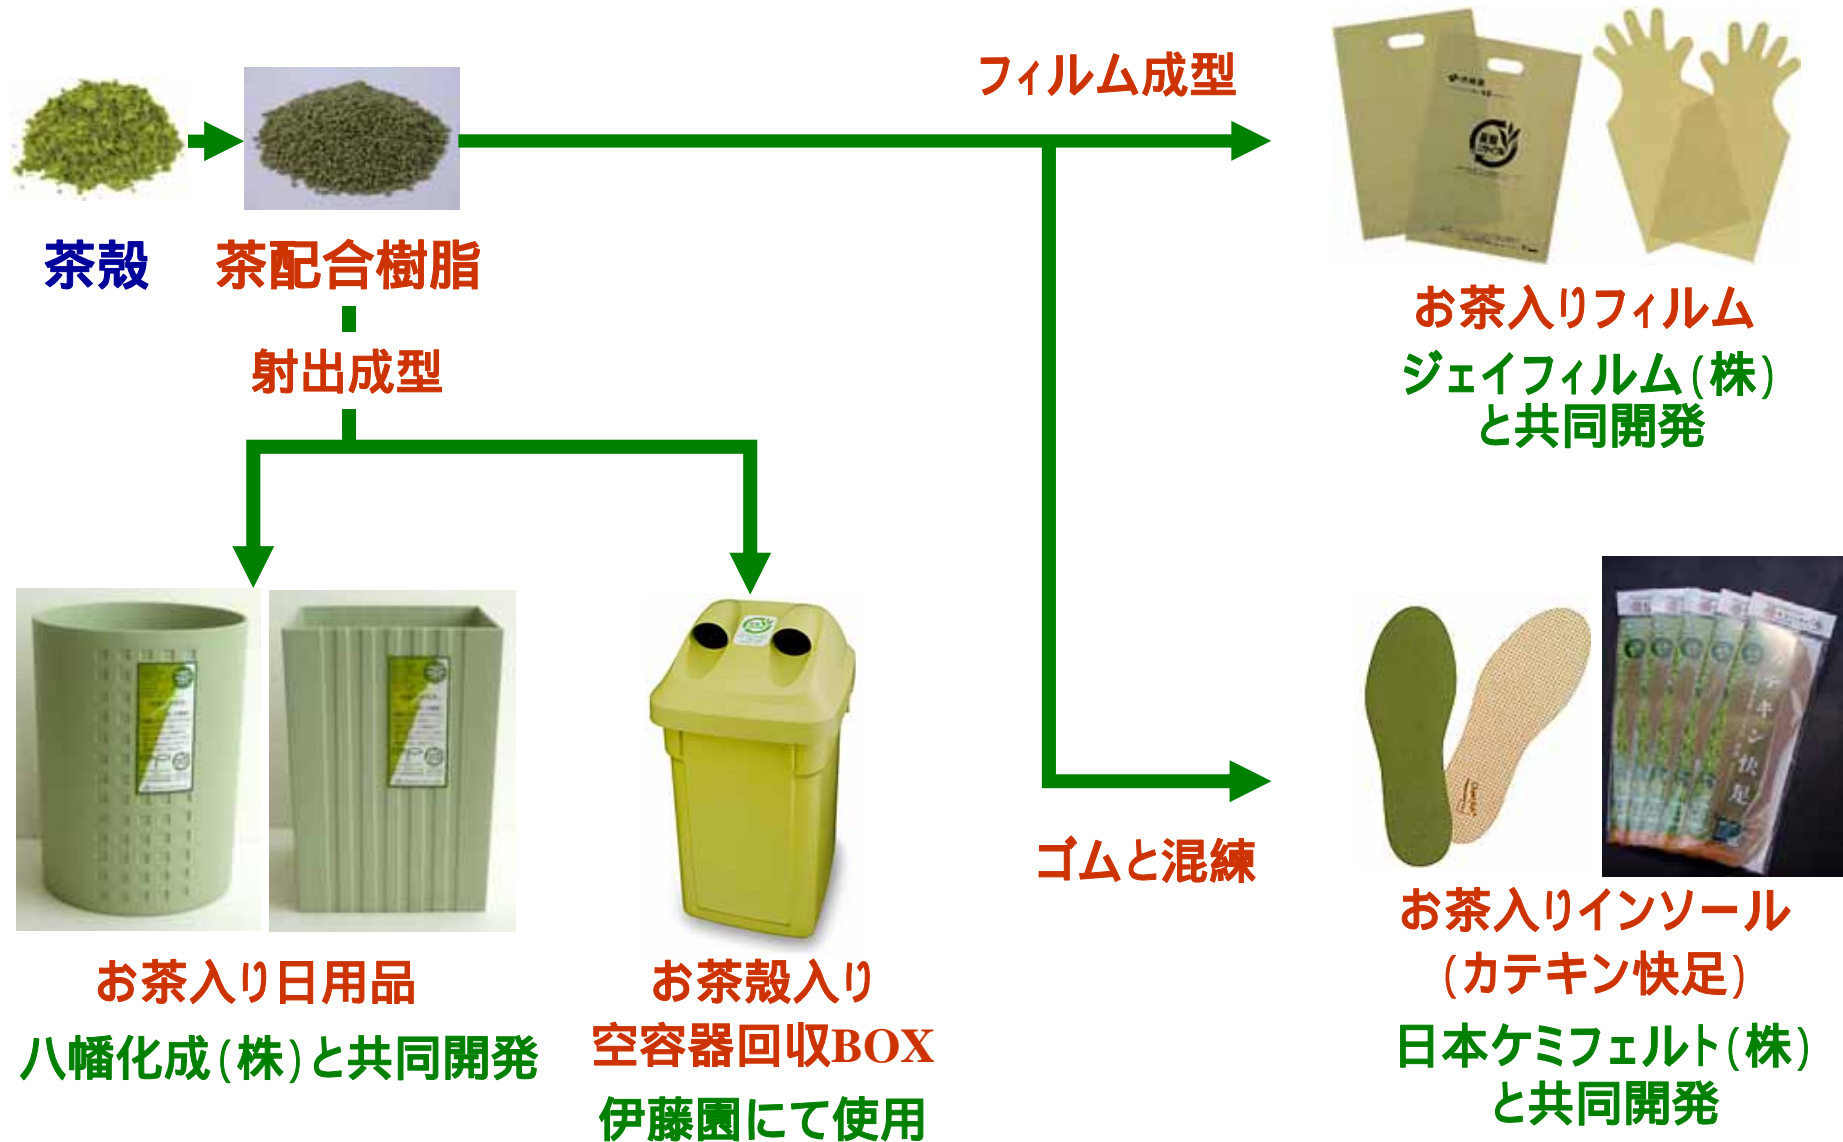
茶殻

茶配合樹脂

フィルム成型

お茶入りフィルム

ジェイフィルム(株)と共同開発

射出成型

ゴムと混練

お茶入り日用品

八幡化成(株)と共同開発

お茶殻入り空容器回収BOX

伊藤園にて使用

お茶入りインソール(カテキン快足)

日本ケミフェルト(株)と共同開発